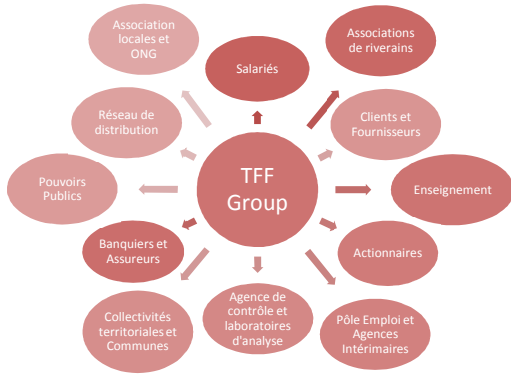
TFF Group

Salariés

Associations de riverains

Clients et Fournisseurs

Enseignement

Actionnaires

Pôle Emploi et Agences Intérimaires

Agence de contrôle et laboratoires d'analyse

Collectivités territoriales et Communes

Banquiers et Assureurs

Pouvoirs Publics

Réseau de distribution

Association locales et ONG